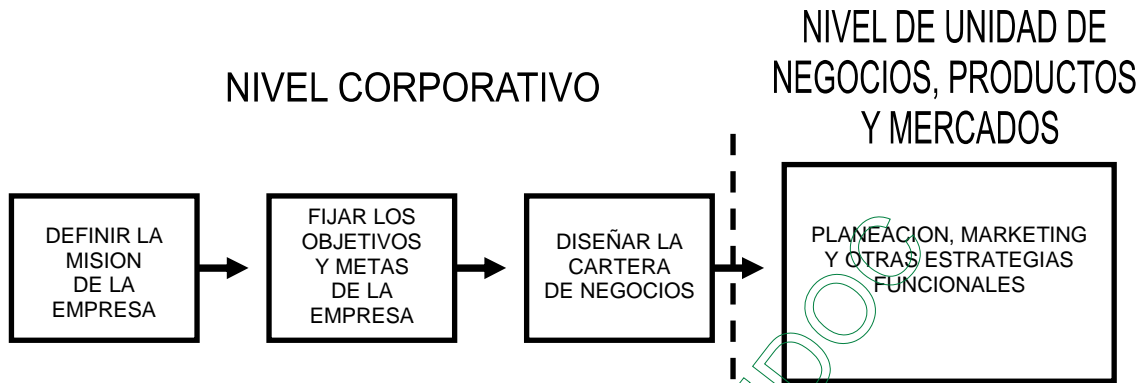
NIVEL CORPORATIVO

NIVEL DE UNIDAD DE NEGOCIOS, PRODUCTOS Y MERCADOS

DEFINIR LA MISION DE LA EMPRESA

FIJAR LOS OBJETIVOS Y METAS DE LA EMPRESA

DISEÑAR LA CARTERA DE NEGOCIOS

PLANEACION, MARKETING Y OTRAS ESTRATEGIAS FUNCIONALES